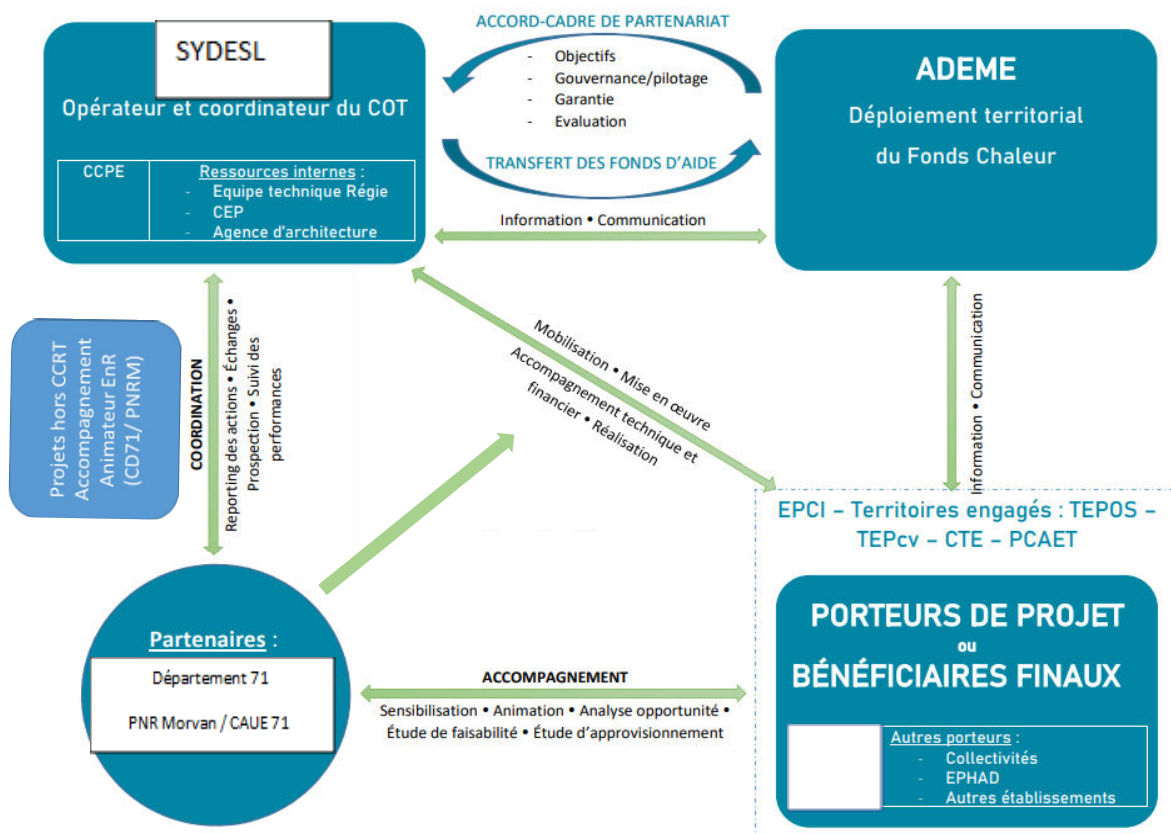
SYDESL

Opérateur et coordinateur du COT

| CCPE | Ressources internes : - Equipe technique Régie - CEP - Agence d'architecture |
|---|---|

ACCORD-CADRE DE PARTENARIAT

- Objectifs
- Gouvernance/pilotage
- Garantie
- Evaluation

TRANSFERT DES FONDS D'AIDE

ADEME

Déploiement territorial du Fonds Chaleur

Information • Communication

Projets hors CCRT Accompagnement Animateur EnR (CD71/ PNRM)

COORDINATION

Reporting des actions • Échanges • Prospection • Suivi des performances

Mobilisation • Mise en œuvre

Accompagnement technique et financier • Réalisation

Information • Communication

EPCI – Territoires engagés : TEPOS – TEPcv – CTE – PCAET

PORTEURS DE PROJET ou BÉNÉFICIAIRES FINAUX

Autres porteurs :
- Collectivités
- EPHAD
- Autres établissements

Partenaires :

Département 71

PNR Morvan / CAUE 71

ACCOMPAGNEMENT

Sensibilisation • Animation • Analyse opportunité • Étude de faisabilité • Étude d'approvisionnement